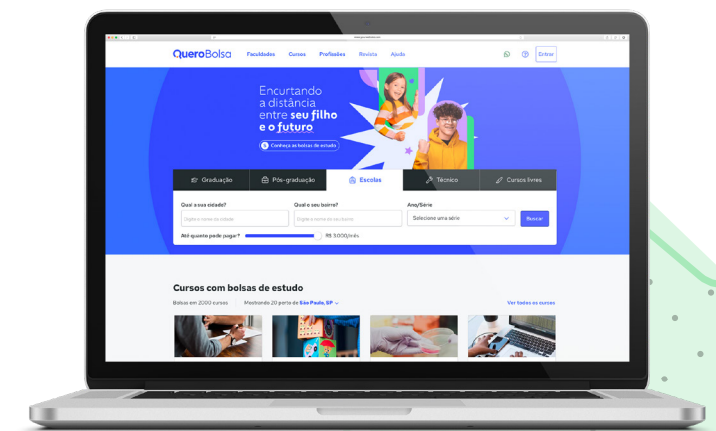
QueroBolsa Faculdades Cursos Profissões Revista Ajuda Entrar

Encurtando a distância entre seu filho e o futuro

Conheça as bolsas de estudo

Graduação Pós-graduação Escolas Técnico Cursos livres

Qual a sua cidade?
Digite o nome da cidade

Qual o seu bairro?
Digite o nome do seu bairro

Ano/Série
Selecione uma série

Buscar

Até quanto pode pagar? R$ 3.000/mês

Cursos com bolsas de estudo

Bolsas em 2000 cursos | Mostrando 20 perto de São Paulo, SP

Ver todos os cursos